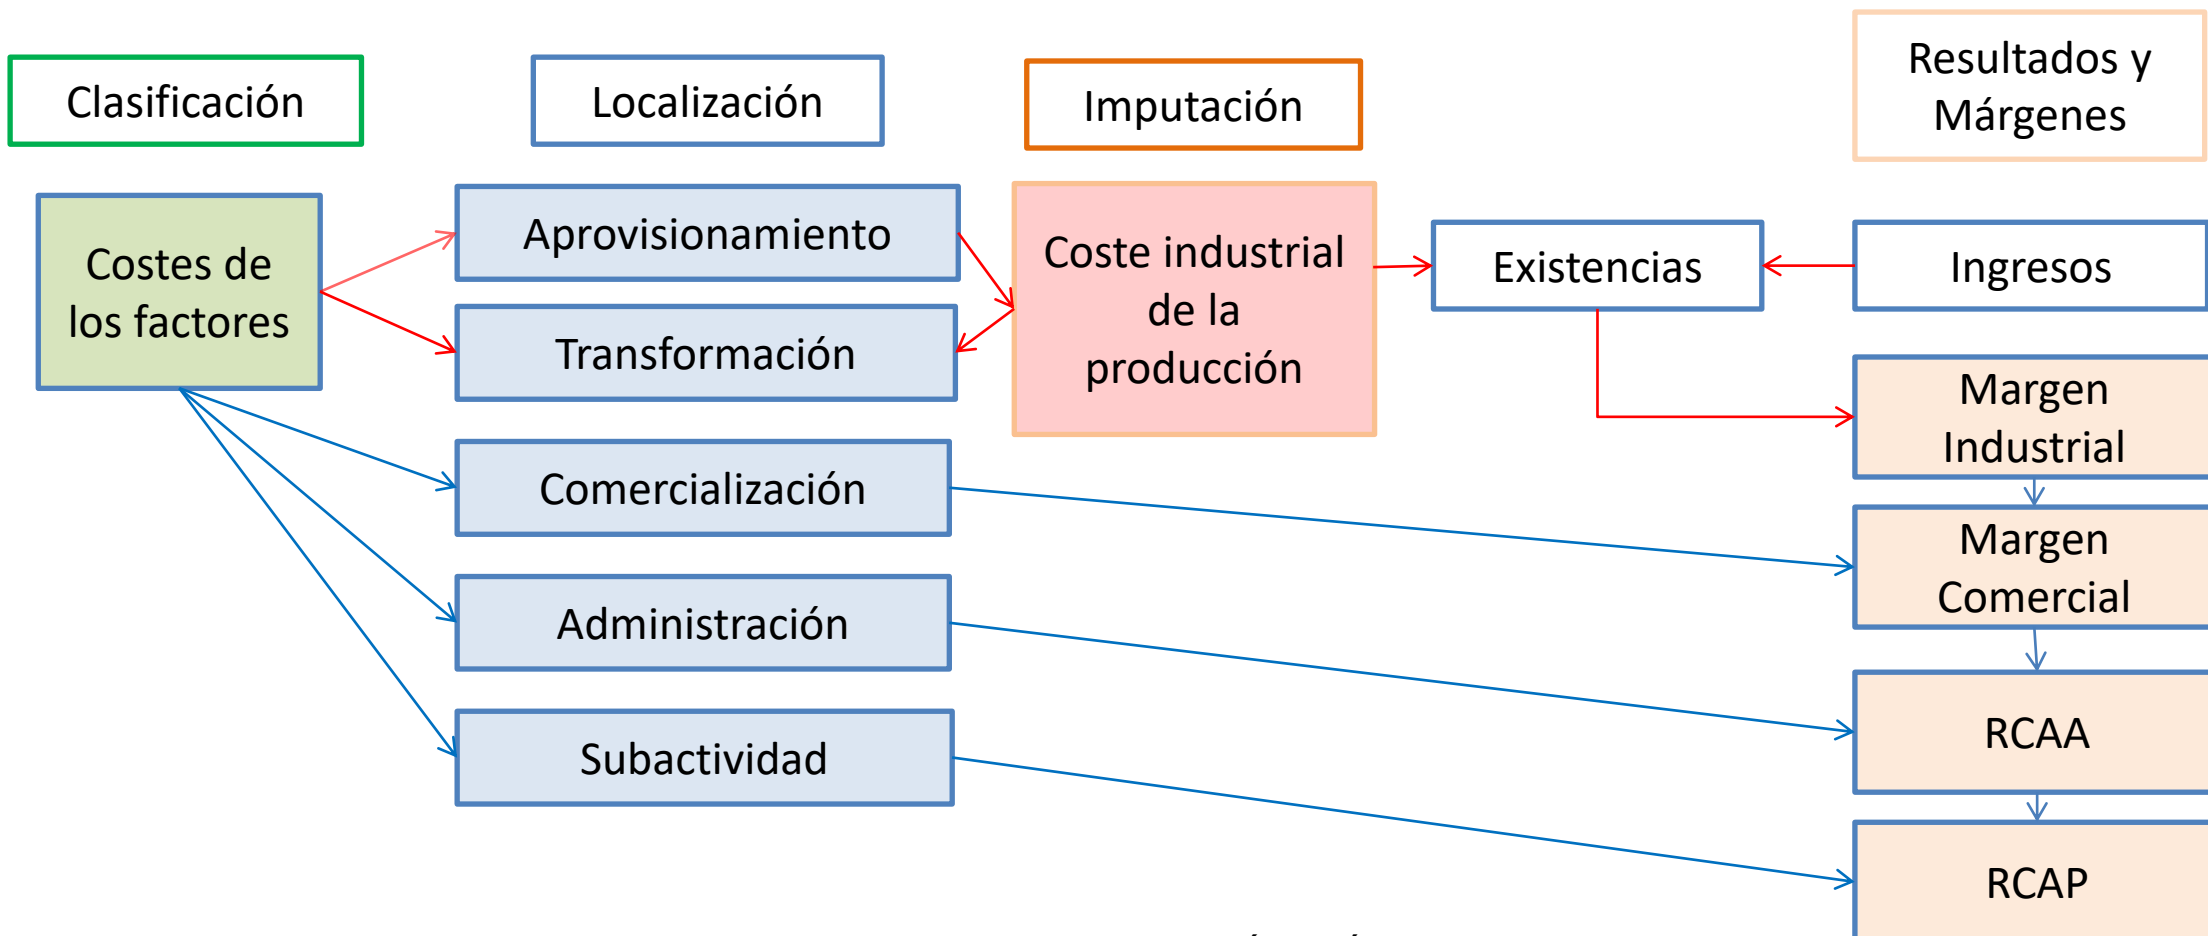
Clasificación

Localización

Imputación

Resultados y Márgenes

Costes de los factores

Aprovisionamiento

Transformación

Comercialización

Administración

Subactividad

Coste industrial de la producción

Existencias

Ingresos

Margen Industrial

Margen Comercial

RCAA

RCAP